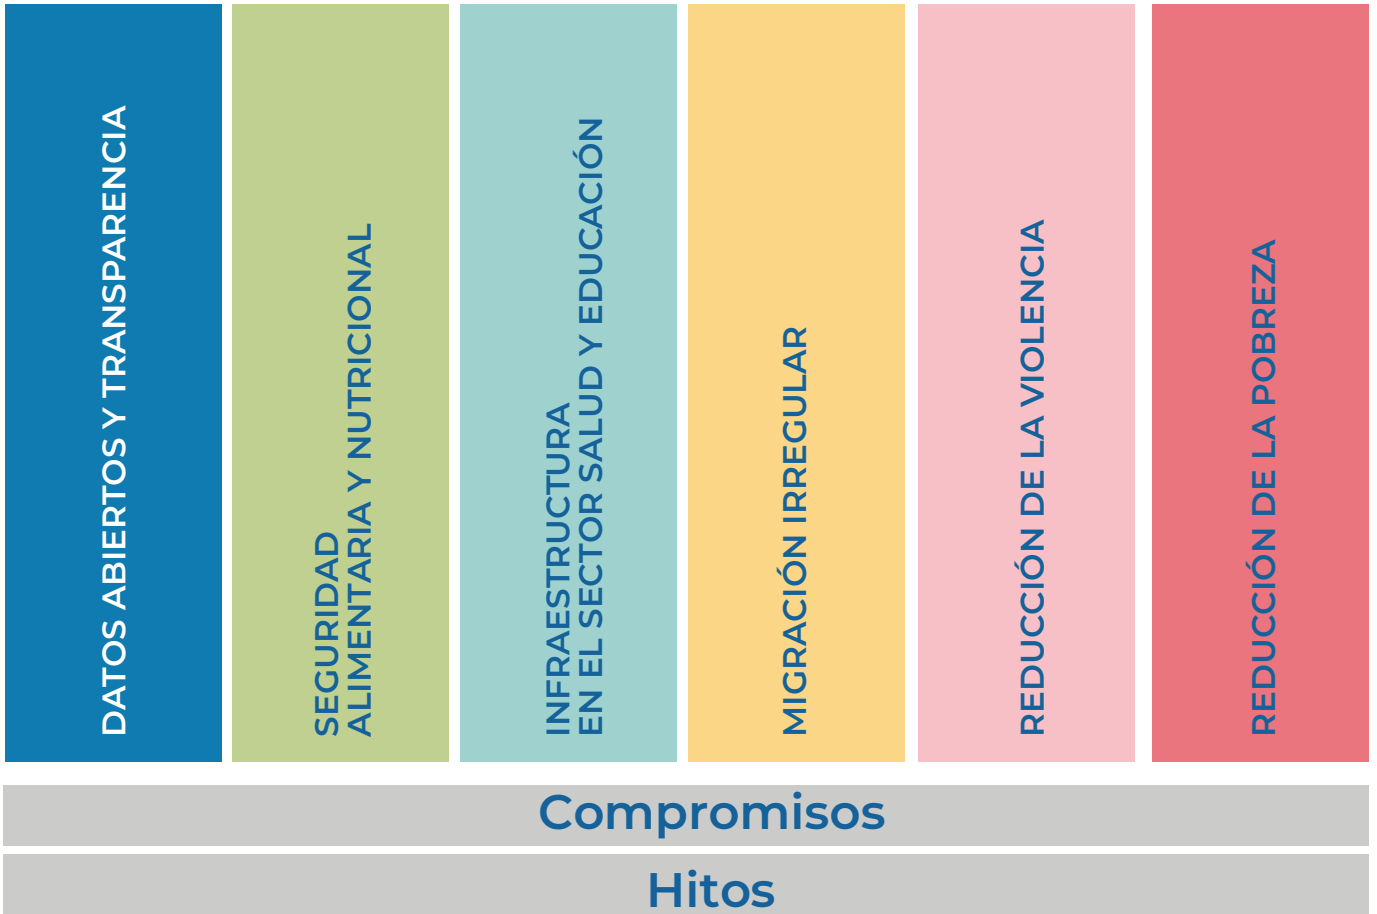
DATOS ABIERTOS Y TRANSPARENCIA

SEGURIDAD ALIMENTARIA Y NUTRICIONAL

INFRAESTRUCTURA EN EL SECTOR SALUD Y EDUCACIÓN

MIGRACIÓN IRREGULAR

REDUCCIÓN DE LA VIOLENCIA

REDUCCIÓN DE LA POBREZA

Compromisos

Hitos